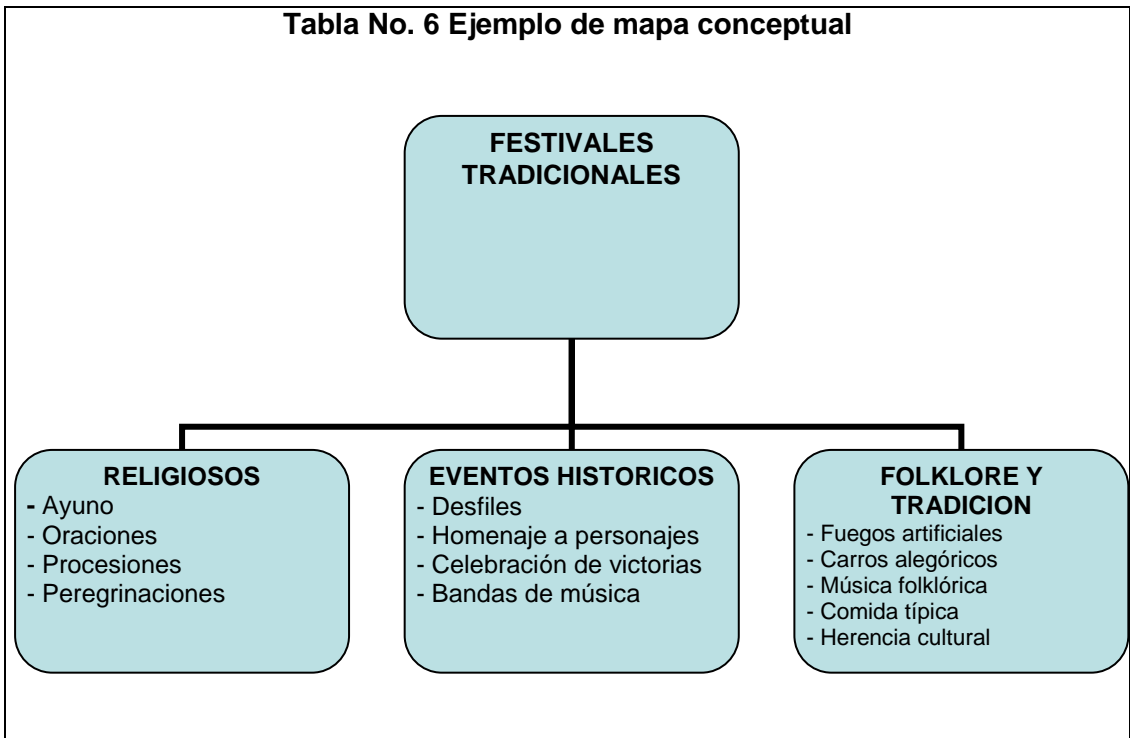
Tabla No. 6 Ejemplo de mapa conceptual

FESTIVALES TRADICIONALES

RELIGIOSOS
- Ayuno
- Oraciones
- Procesiones
- Peregrinaciones

EVENTOS HISTORICOS
- Desfiles
- Homenaje a personajes
- Celebración de victorias
- Bandas de música

FOLKLORE Y TRADICION
- Fuegos artificiales
- Carros alegóricos
- Música folklórica
- Comida típica
- Herencia cultural